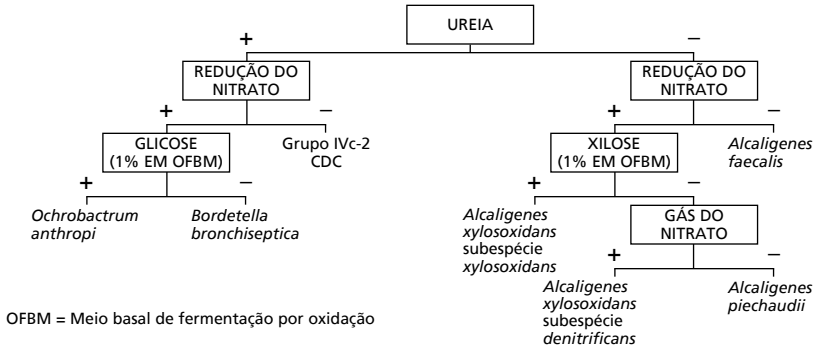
UREIA

+

−

REDUÇÃO DO NITRATO

+

−

GLICOSE (1% EM OFBM)

Grupo IVc-2 CDC

+

−

Ochrobactrum anthropi

Bordetella bronchiseptica

REDUÇÃO DO NITRATO

+

−

XILOSE (1% EM OFBM)

Alcaligenes faecalis

+

−

Alcaligenes xylosoxidans subespécie xylosoxidans

GÁS DO NITRATO

+

−

Alcaligenes xylosoxidans subespécie denitrificans

Alcaligenes piechaudii

OFBM = Meio basal de fermentação por oxidação